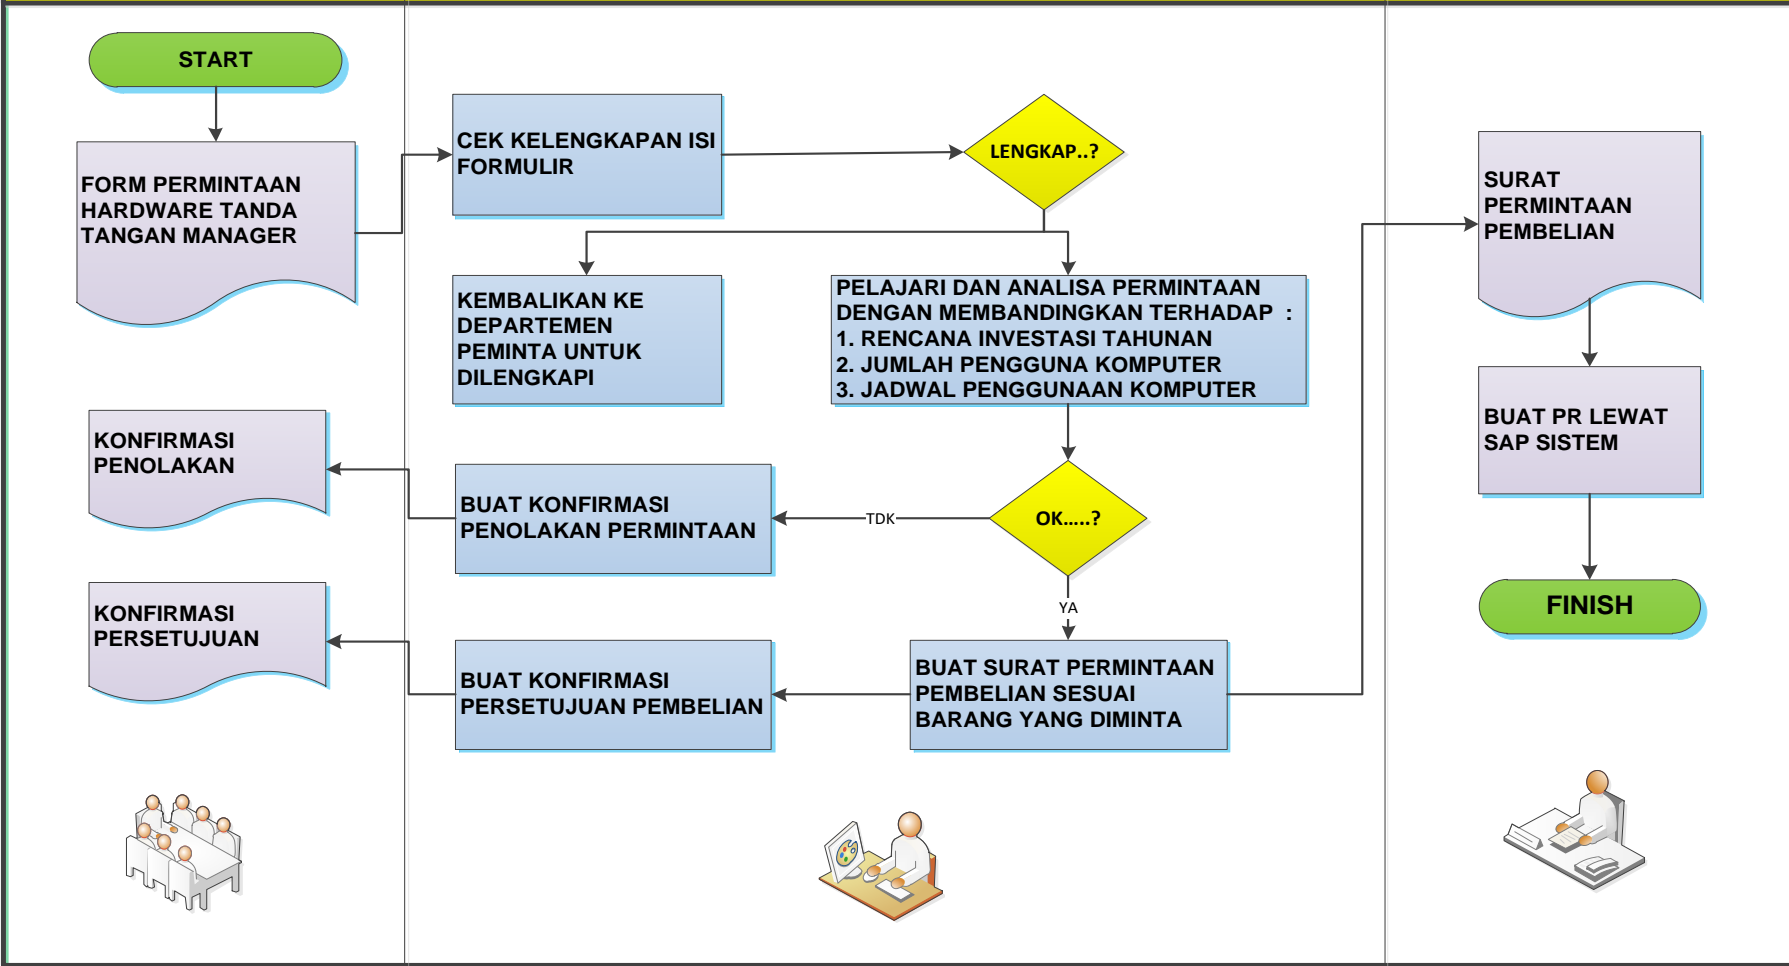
START

FORM PERMINTAAN HARDWARE TANDA TANGAN MANAGER

CEK KELENGKAPAN ISI FORMULIR

LENGKAP..?

KEMBALIKAN KE DEPARTEMEN PEMINTA UNTUK DILENGKAPI

PELAJARI DAN ANALISA PERMINTAAN DENGAN MEMBANDINGKAN TERHADAP :
1. RENCANA INVESTASI TAHUNAN
2. JUMLAH PENGGUNA KOMPUTER
3. JADWAL PENGGUNAAN KOMPUTER

KONFIRMASI PENOLAKAN

BUAT KONFIRMASI PENOLAKAN PERMINTAAN

TDK

OK.....?

YA

KONFIRMASI PERSETUJUAN

BUAT KONFIRMASI PERSETUJUAN PEMBELIAN

BUAT SURAT PERMINTAAN PEMBELIAN SESUAI BARANG YANG DIMINTA

SURAT PERMINTAAN PEMBELIAN

BUAT PR LEWAT SAP SISTEM

FINISH